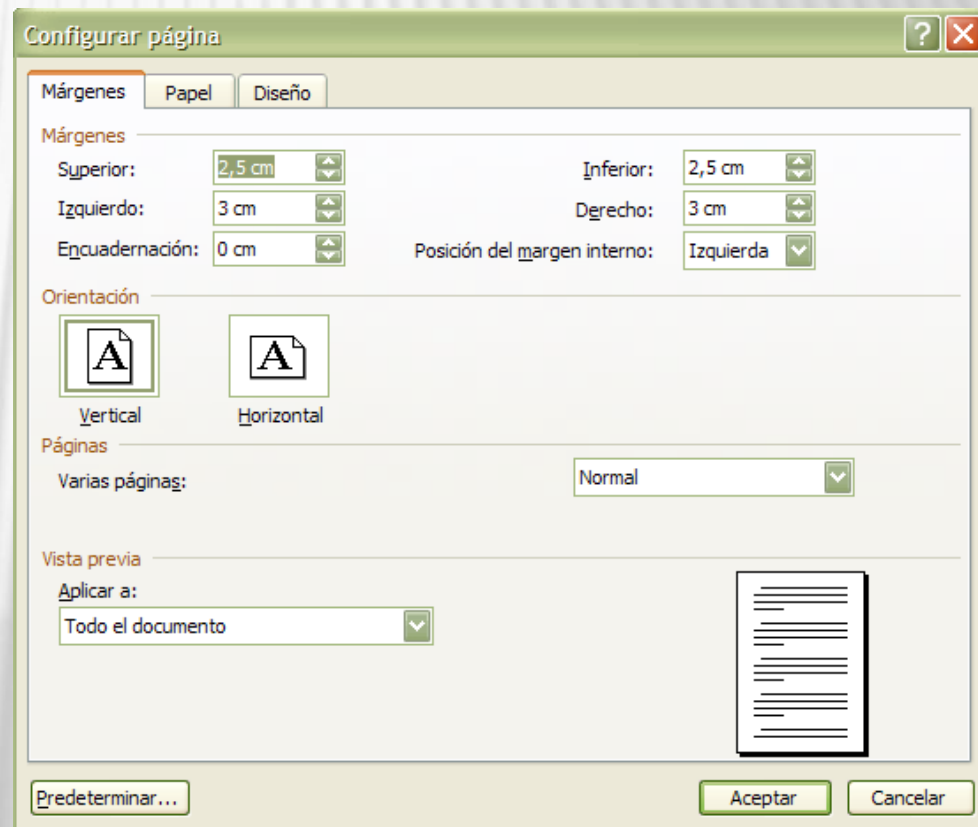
Configurar página

Márgenes | Papel | Diseño

Márgenes

Superior: 2,5 cm
Inferior: 2,5 cm
Izquierdo: 3 cm
Derecho: 3 cm
Encuadernación: 0 cm
Posición del margen interno: Izquierda

Orientación

A
Vertical

A
Horizontal

Páginas

Varias páginas: Normal

Vista previa

Aplicar a:
Todo el documento

Predeterminar...
Aceptar
Cancelar